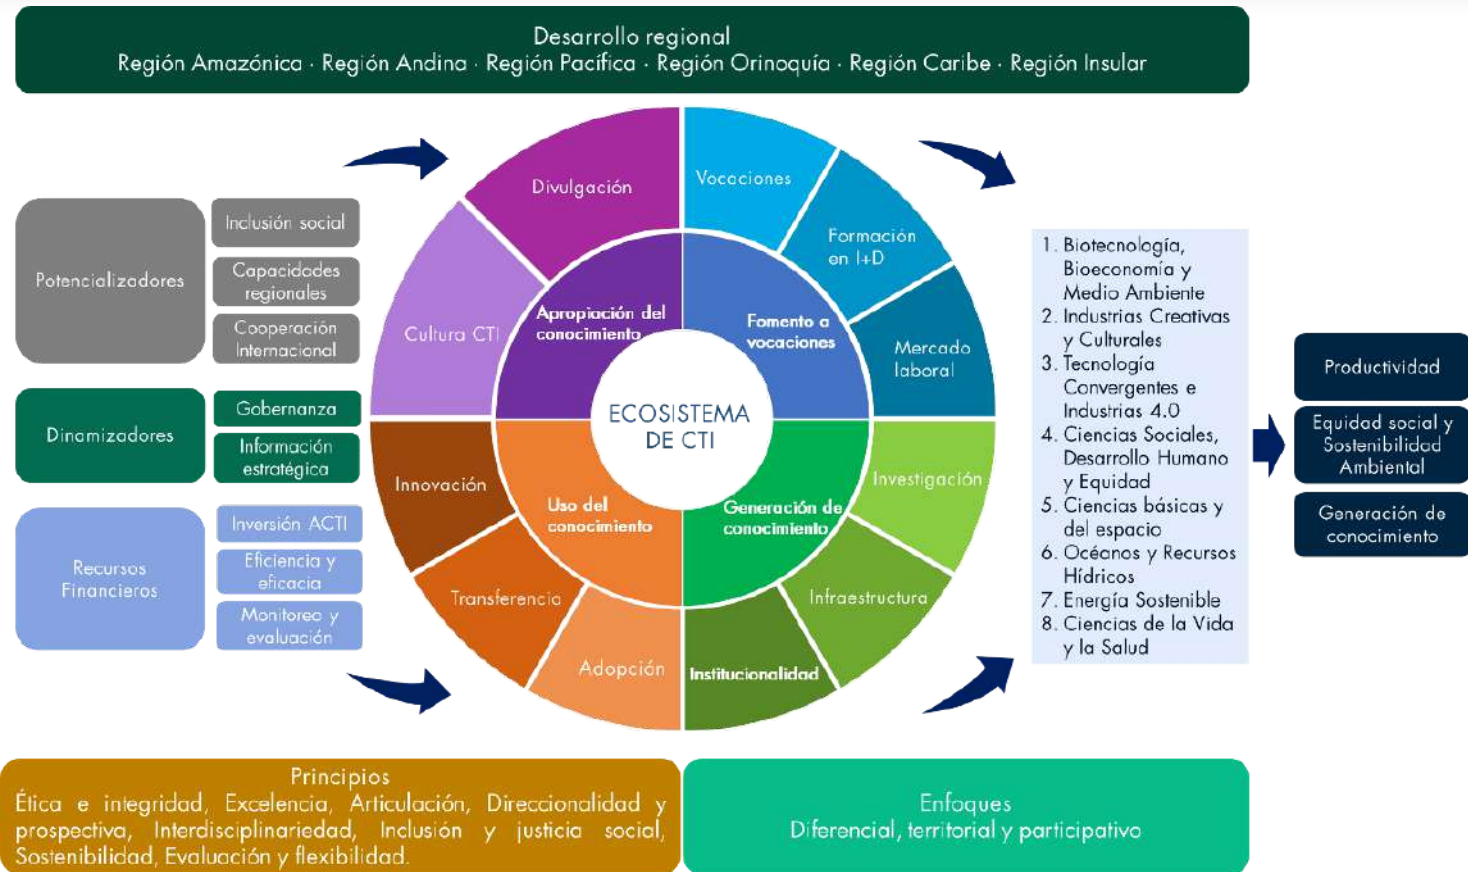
Desarrollo regional
Región Amazónica · Región Andina · Región Pacífica · Región Orinoquía · Región Caribe · Región Insular

Potencializadores
Inclusión social
Capacidades regionales
Cooperación Internacional

Dinamizadores
Gobernanza
Información estratégica

Recursos Financieros
Inversión ACTI
Eficiencia y eficacia
Monitoreo y evaluación

Divulgación
Vocaciones
Formación en I+D
Mercado laboral
Cultura CTI
Apropiación del conocimiento
Fomento a vocaciones
ECOSISTEMA DE CTI
Innovación
Uso del conocimiento
Generación de conocimiento
Investigación
Transferencia
Infraestructura
Adopción
Institucionalidad

1. Biotecnología, Bioeconomía y Medio Ambiente
2. Industrias Creativas y Culturales
3. Tecnología Convergentes e Industrias 4.0
4. Ciencias Sociales, Desarrollo Humano y Equidad
5. Ciencias básicas y del espacio
6. Océanos y Recursos Hídricos
7. Energía Sostenible
8. Ciencias de la Vida y la Salud

Productividad
Equidad social y Sostenibilidad Ambiental
Generación de conocimiento

Principios
Ética e integridad, Excelencia, Articulación, Direccionalidad y prospectiva, Interdisciplinariedad, Inclusión y justicia social, Sostenibilidad, Evaluación y flexibilidad.

Enfoques
Diferencial, territorial y participativo